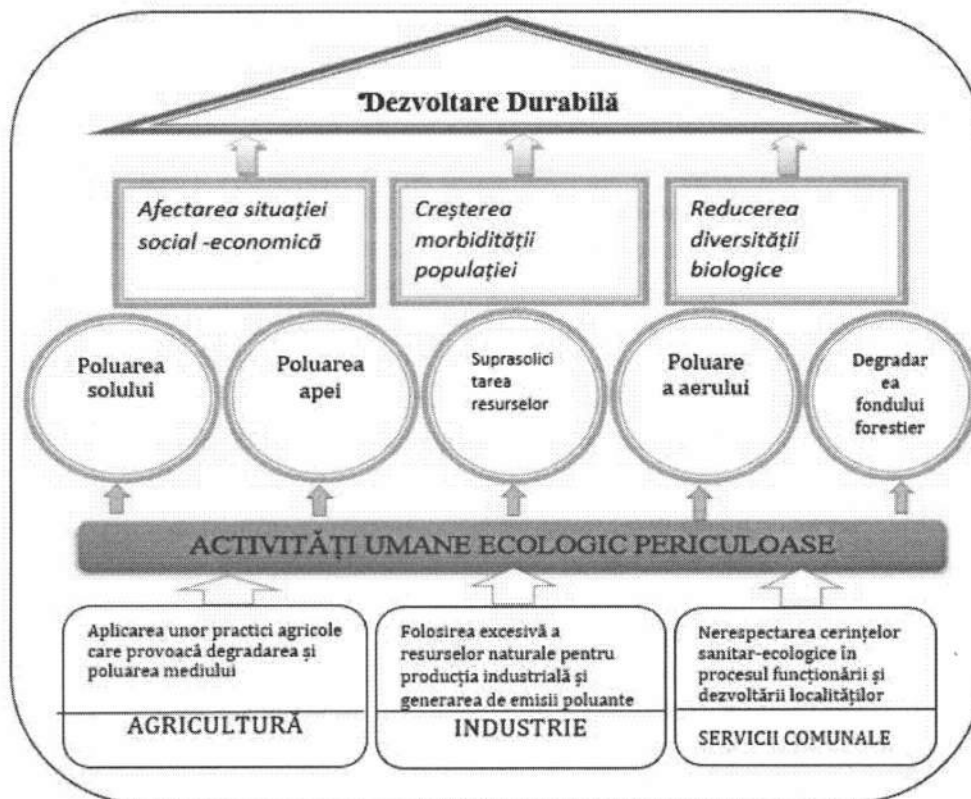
Dezvoltare Durabilă

Afectarea situației social -economică

Creșterea morbidității populației

Reducerea diversității biologice

Poluarea solului

Poluarea apei

Suprasolicitarea resurselor

Poluare a aerului

Degradarea fondului forestier

ACTIVITĂȚI UMANE ECOLOGIC PERICULOASE

Aplicarea unor practici agricole care provoacă degradarea și poluarea mediului

AGRICULTURĂ

Folosirea excesivă a resurselor naturale pentru producția industrială și generarea de emisii poluante

INDUSTRIE

Nerespectarea cerințelor sanitar-ecologice în procesul funcționării și dezvoltării localităților

SERVICII COMUNALE